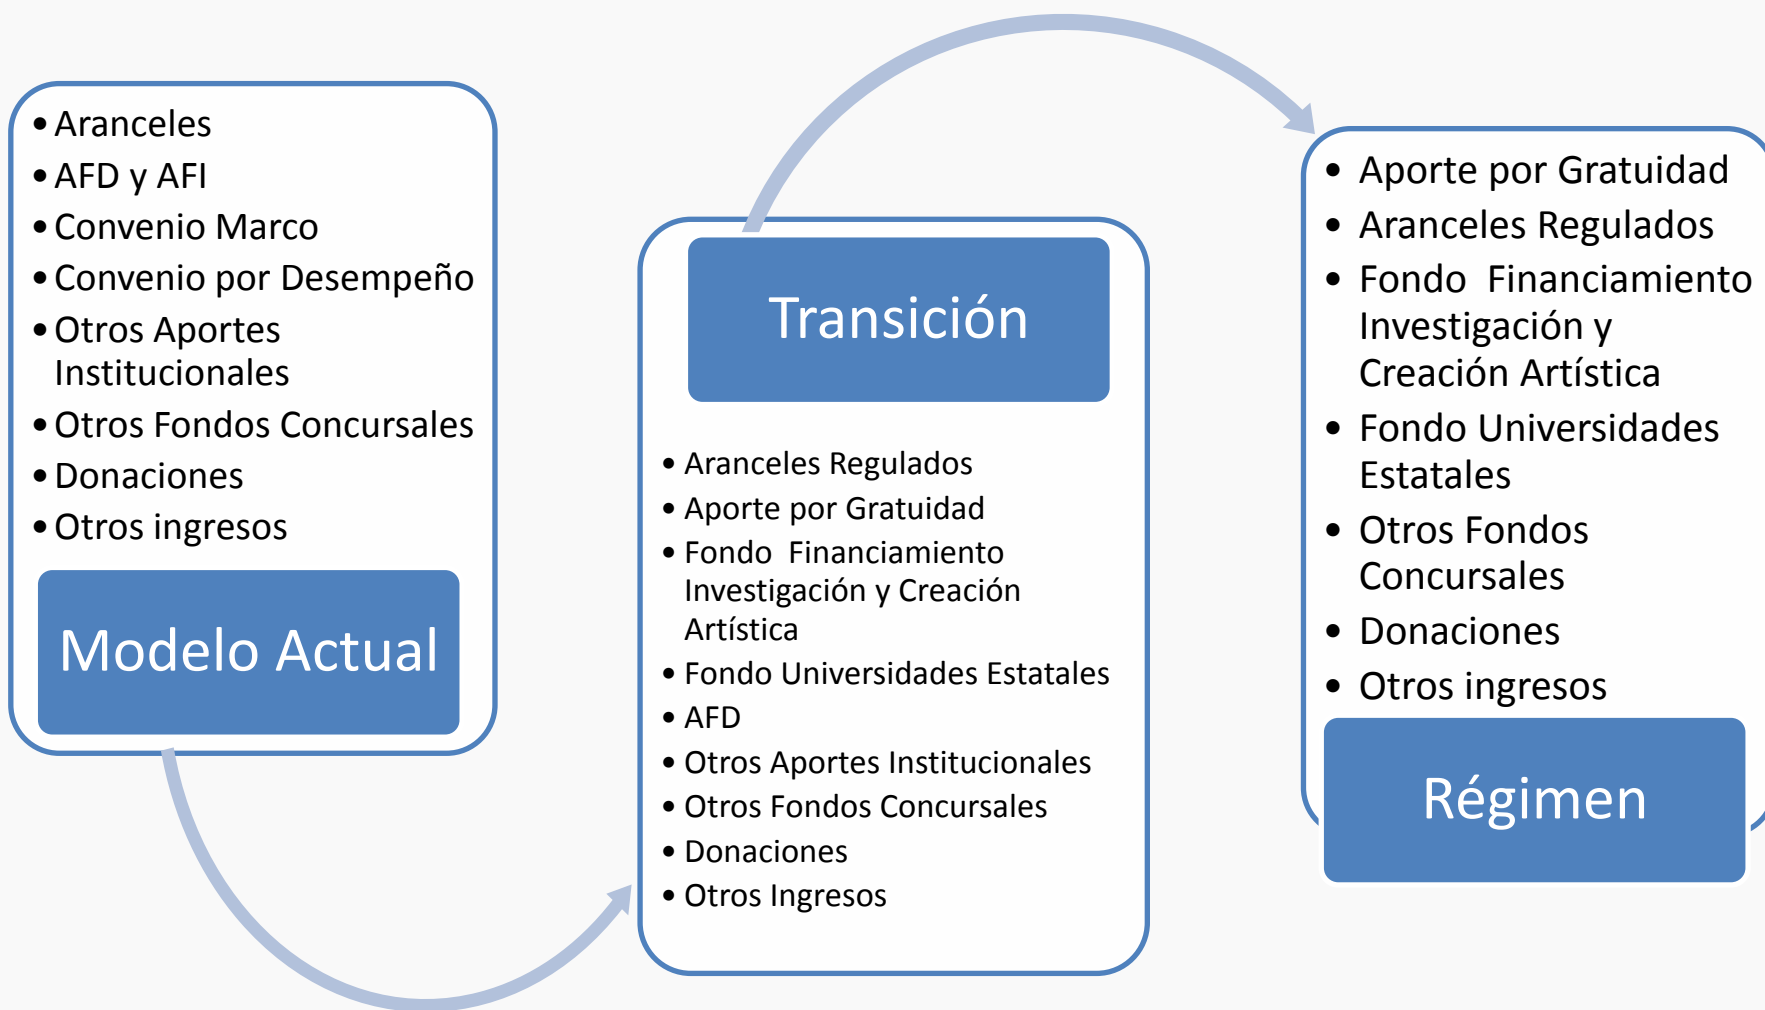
• Aranceles
• AFD y AFI
• Convenio Marco
• Convenio por Desempeño
• Otros Aportes Institucionales
• Otros Fondos Concursales
• Donaciones
• Otros ingresos

Modelo Actual

Transición

• Aranceles Regulados
• Aporte por Gratuidad
• Fondo Financiamiento Investigación y Creación Artística
• Fondo Universidades Estatales
• AFD
• Otros Aportes Institucionales
• Otros Fondos Concursales
• Donaciones
• Otros Ingresos

• Aporte por Gratuidad
• Aranceles Regulados
• Fondo Financiamiento Investigación y Creación Artística
• Fondo Universidades Estatales
• Otros Fondos Concursales
• Donaciones
• Otros ingresos

Régimen